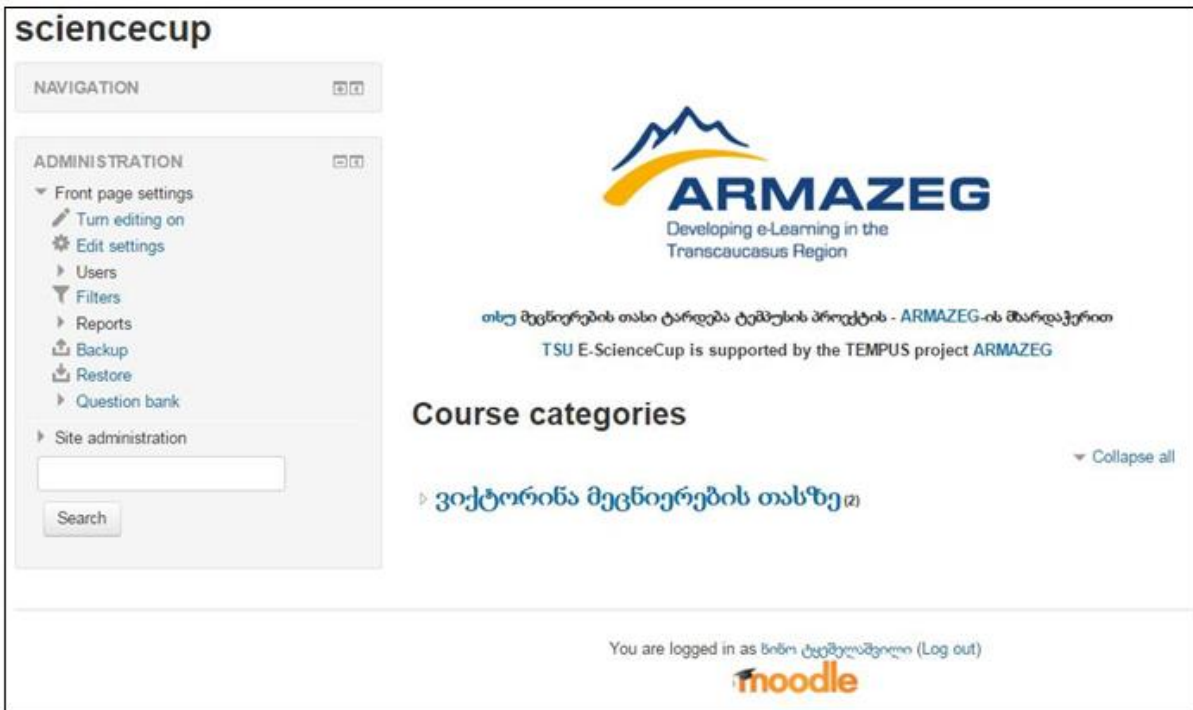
sciencecup

NAVIGATION

ADMINISTRATION

Front page settings
Turn editing on
Edit settings
Users
Filters
Reports
Backup
Restore
Question bank
Site administration

Search

ARMAZEG
Developing e-Learning in the Transcaucasus Region

თსუ მეცნიერების თასი ტარდება ტემპუსის პროექტის - ARMAZEG-ის მხარდაჭერით

TSU E-ScienceCup is supported by the TEMPUS project ARMAZEG

Course categories

Collapse all

ვიქტორინა მეცნიერების თასზე (2)

You are logged in as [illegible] (Log out)

moodle